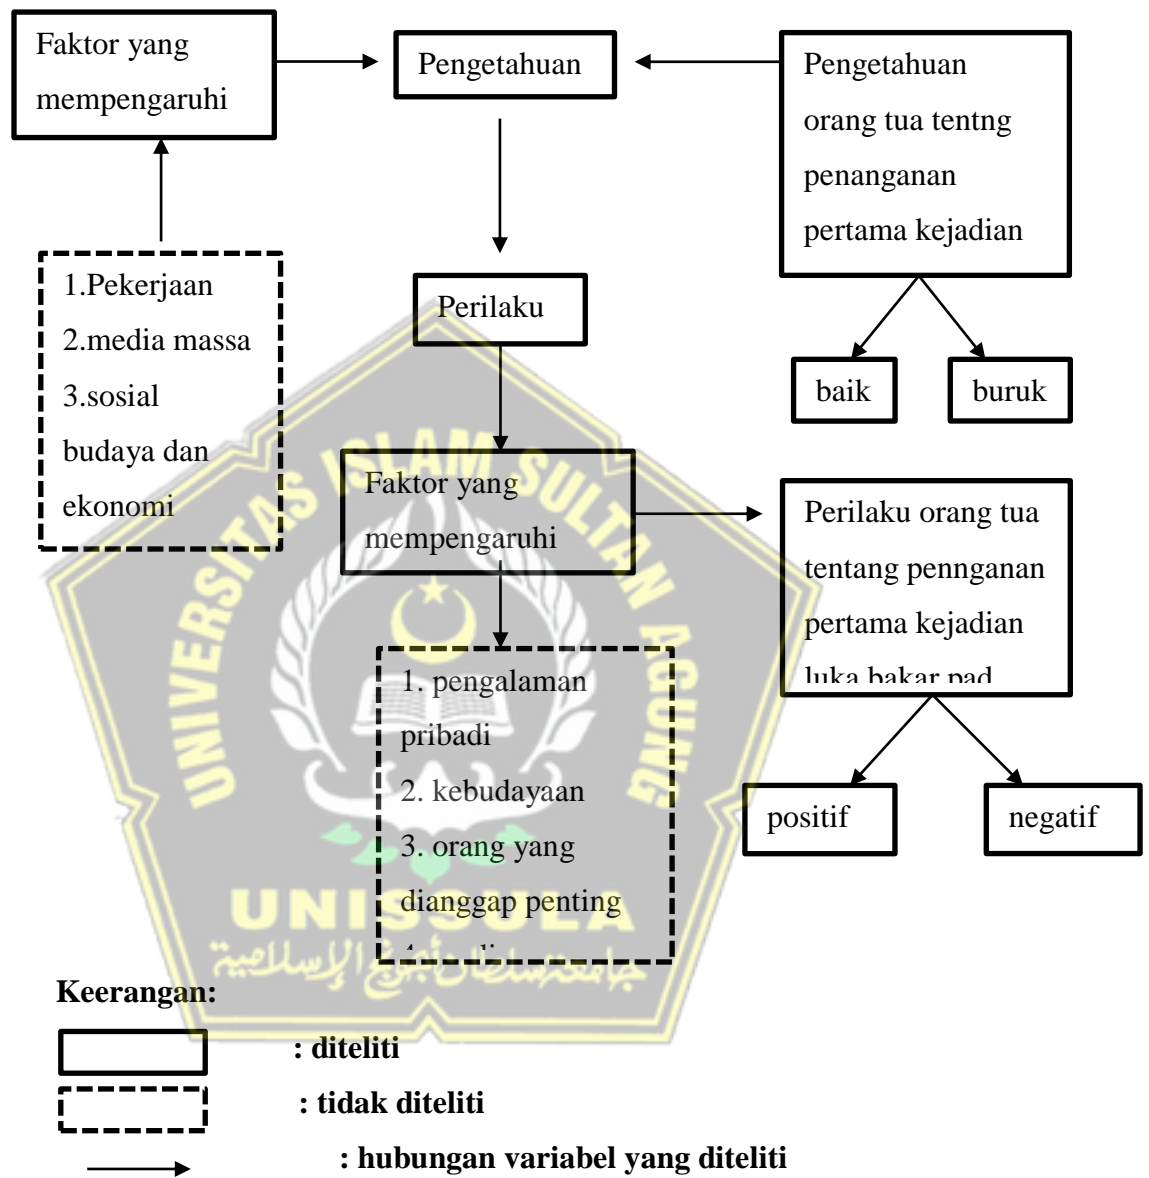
Faktor yang mempengaruhi

Pengetahuan

Pengetahuan orang tua tentng penanganan pertama kejadian

1.Pekerjaan
2.media massa
3.sosial budaya dan ekonomi

Perilaku

baik

buruk

Faktor yang mempengaruhi

Perilaku orang tua tentang pennganan pertama kejadian luka bakar pad

1. pengalaman pribadi
2. kebudayaan
3. orang yang dianggap penting
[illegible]

positif

negatif

UNISSULA

جامعة سلطان أجونج الإسلامية

Keerangan:

: diteliti

: tidak diteliti

: hubungan variabel yang diteliti